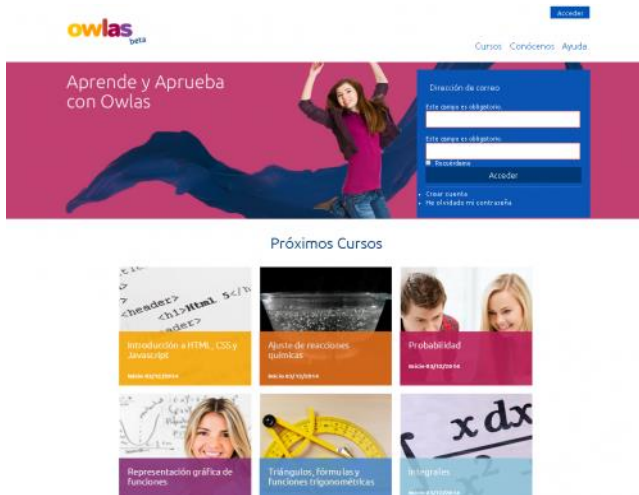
owlas beta

Acceder

Cursos Conócenos Ayuda

Aprende y Aprueba con Owlas

Dirección de correo

Este campo es obligatorio.

Este campo es obligatorio.

Recordarme

Acceder

Crear cuenta
He olvidado mi contraseña

Próximos Cursos

<header> <h1>Html 5</h1> </header>

Introducción a HTML, CSS y Javascript

Inicio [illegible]

Ajuste de reacciones químicas

Inicio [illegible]

Probabilidad

Inicio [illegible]

Representación gráfica de funciones

Triángulos, fórmulas y funciones trigonométricas

x dx

Integrales

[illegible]